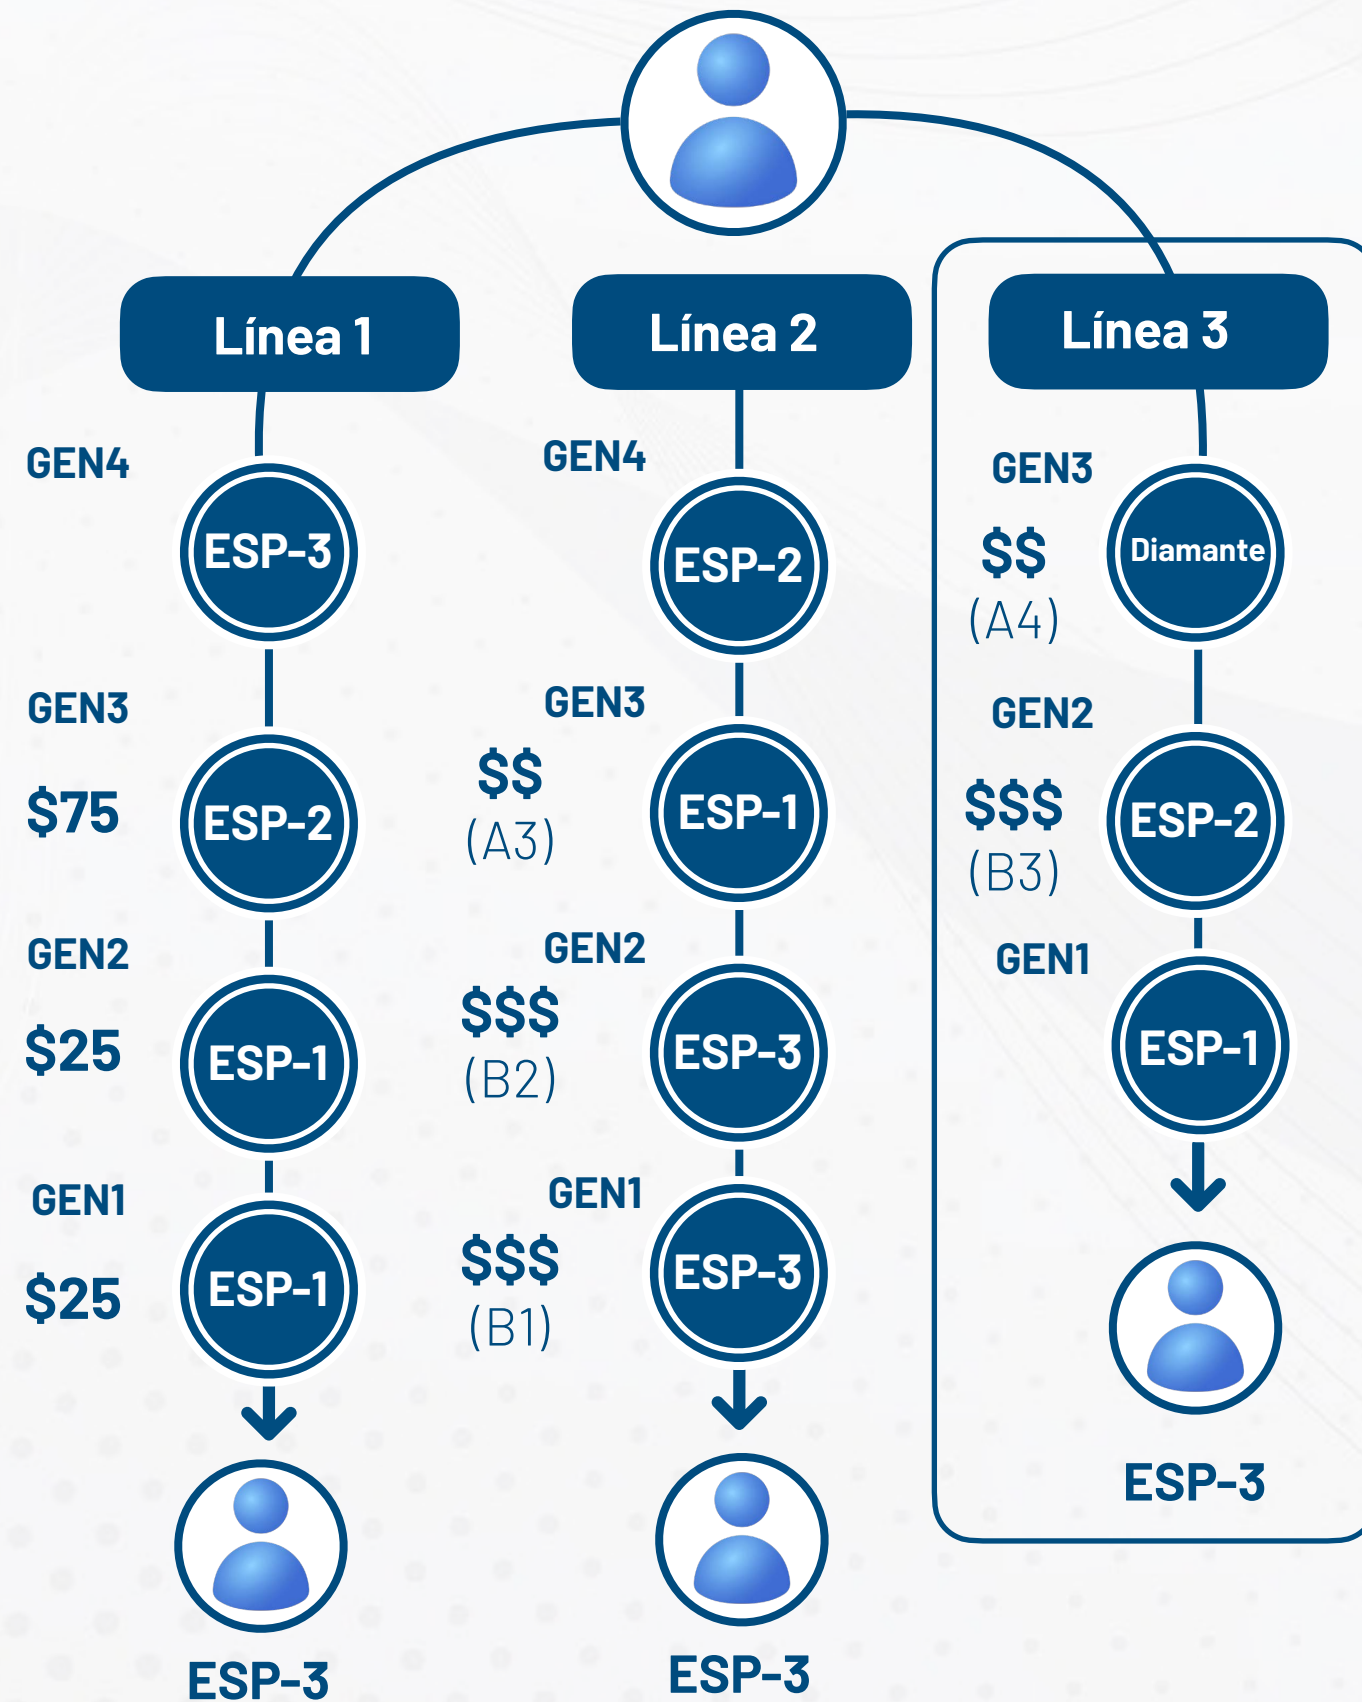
Línea 1

GEN4
ESP-3

GEN3
$75
ESP-2

GEN2
$25
ESP-1

GEN1
$25
ESP-1

ESP-3

Línea 2

GEN4
ESP-2

GEN3
$$
(A3)
ESP-1

GEN2
$$$
(B2)
ESP-3

GEN1
$$$
(B1)
ESP-3

ESP-3

Línea 3

GEN3
$$
(A4)
Diamante

GEN2
$$$
(B3)
ESP-2

GEN1
ESP-1

ESP-3